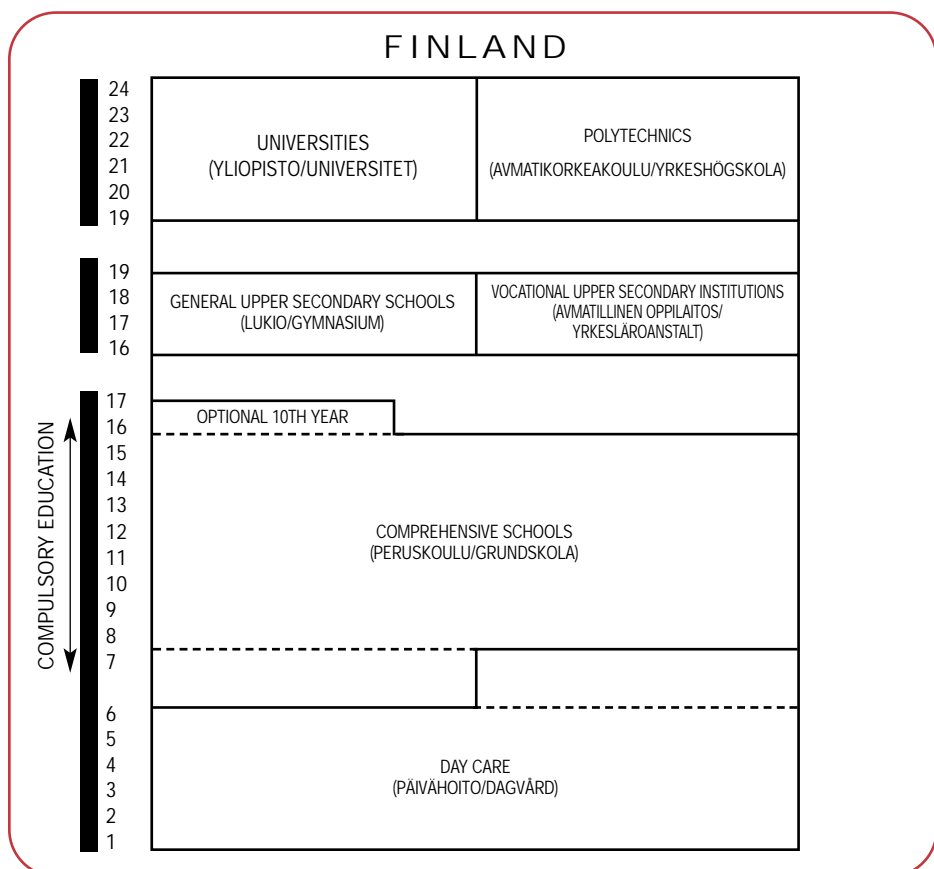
FINLAND

24
23
22
21
20
19

UNIVERSITIES
(YLIOPISTO/UNIVERSITET)

POLYTECHNICS
(AVMATIKORKEAKOULU/YRKESHÖGSKOLA)

19
18
17
16

GENERAL UPPER SECONDARY SCHOOLS
(LUKIO/GYMNASIUM)

VOCATIONAL UPPER SECONDARY INSTITUTIONS
(AVMATILLINEN OPPILAITOS/ YRKESLÄROANSTALT)

COMPULSORY EDUCATION

17
16
15
14
13
12
11
10
9
8
7

OPTIONAL 10TH YEAR

COMPREHENSIVE SCHOOLS
(PERUSKOULU/GRUNDSKOLA)

6
5
4
3
2
1

DAY CARE
(PÄIVÄHOITO/DAGVÅRD)